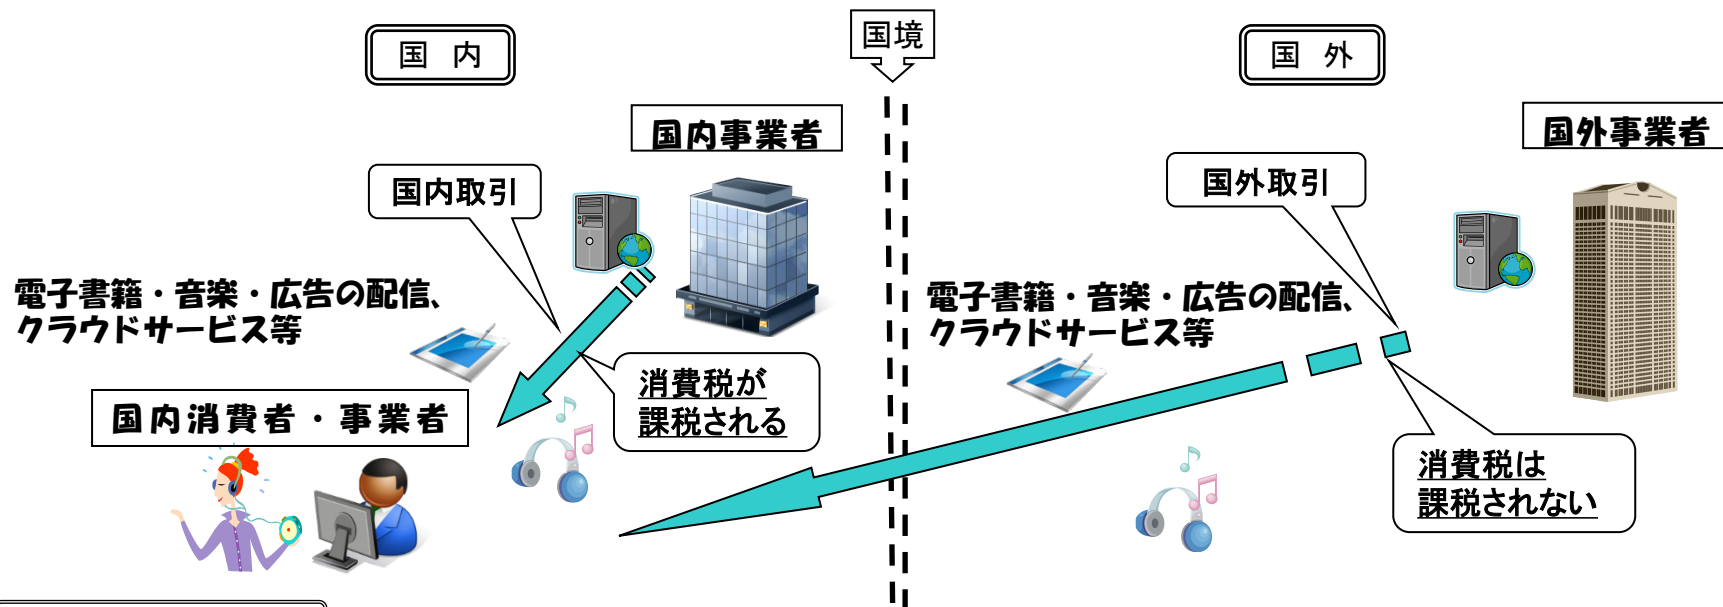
国 内

国境

国 外

国内事業者

国外事業者

国内取引

国外取引

電子書籍・音楽・広告の配信、クラウドサービス等

電子書籍・音楽・広告の配信、クラウドサービス等

国内消費者・事業者

消費税が課税される

消費税は課税されない